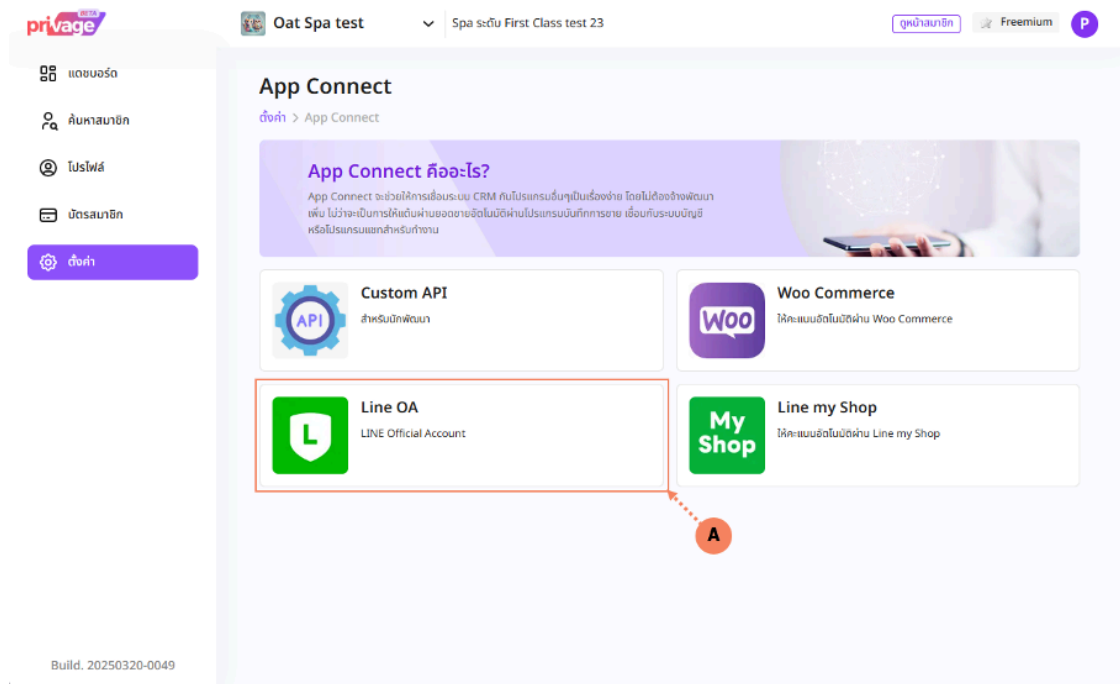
privage BETA

Oat Spa test

Spa ระดับ First Class test 23

ดูหน้าสมาชิก

Freemium

P

แดชบอร์ด

ค้นหาสมาชิก

โปรไฟล์

บัตรสมาชิก

ตั้งค่า

Build. 20250320-0049

App Connect

ตั้งค่า > App Connect

App Connect คืออะไร?

App Connect จะช่วยให้การเชื่อมระบบ CRM กับโปรแกรมอื่นๆเป็นเรื่องง่าย โดยไม่ต้องจ้างพัฒนาเพิ่ม ไม่ว่าจะเป็นการให้แต้มผ่านยอดขายอัตโนมัติผ่านโปรแกรมบันทึกการขาย เชื่อมกับระบบบัญชี หรือโปรแกรมแยกสำหรับทำงาน

API

Custom API

สำหรับนักพัฒนา

WOO

Woo Commerce

ให้คะแนนอัตโนมัติผ่าน Woo Commerce

L

Line OA

LINE Official Account

My Shop

Line my Shop

ให้คะแนนอัตโนมัติผ่าน Line my Shop

A